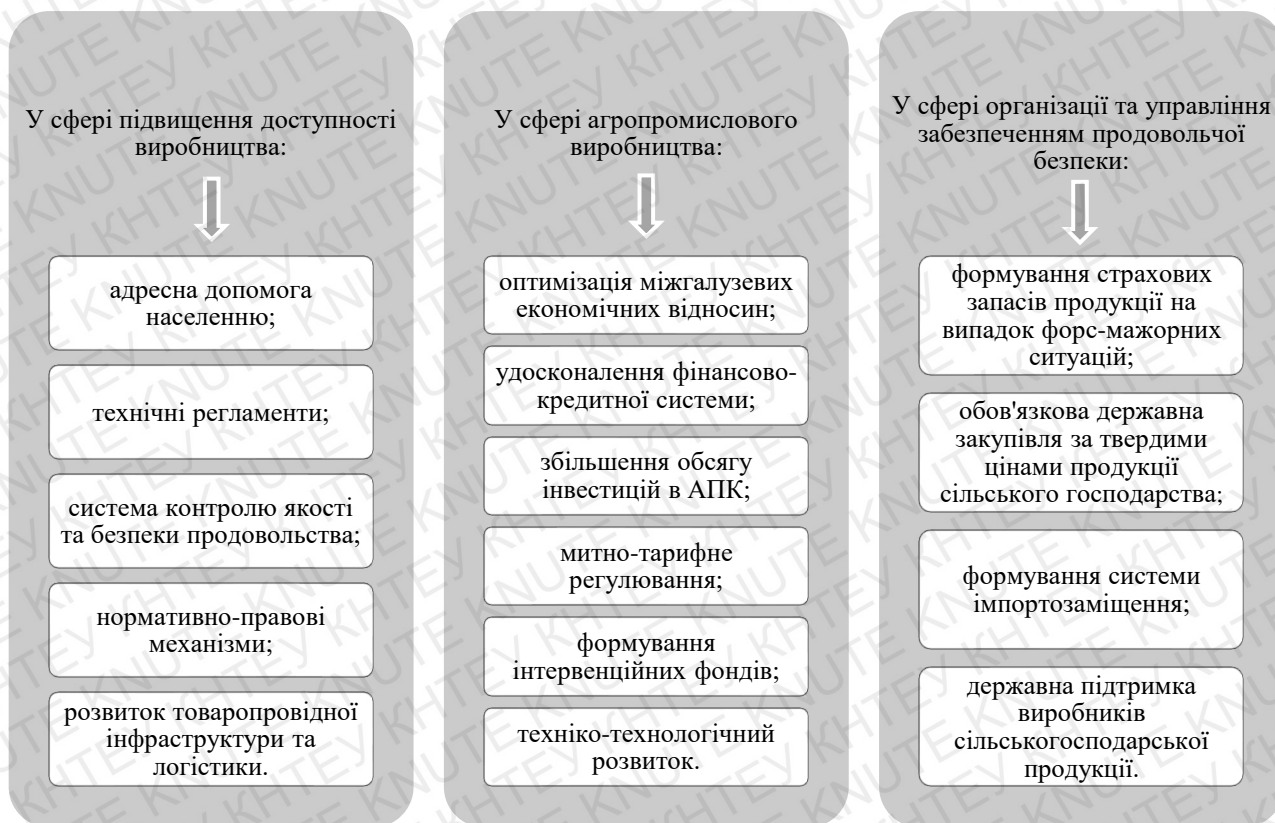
У сфері підвищення доступності виробництва:

адресна допомога населенню;

технічні регламенти;

система контролю якості та безпеки продовольства;

нормативно-правові механізми;

розвиток товаропровідної інфраструктури та логістики.

У сфері агропромислового виробництва:

оптимізація міжгалузевих економічних відносин;

удосконалення фінансово-кредитної системи;

збільшення обсягу інвестицій в АПК;

митно-тарифне регулювання;

формування інтервенційних фондів;

техніко-технологічний розвиток.

У сфері організації та управління забезпеченням продовольчої безпеки:

формування страхових запасів продукції на випадок форс-мажорних ситуацій;

обов'язкова державна закупівля за твердими цінами продукції сільського господарства;

формування системи імпортозаміщення;

державна підтримка виробників сільськогосподарської продукції.